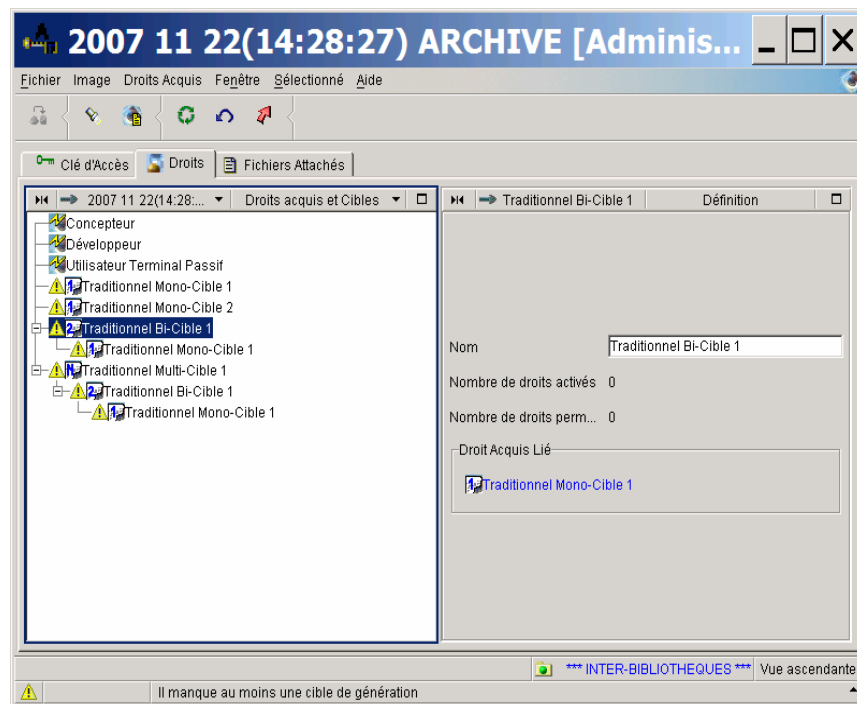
2007 11 22(14:28:27) ARCHIVE [Adminis...

Fichier Image Droits Acquis Fenêtre Sélectionné Aide

Clé d'Accès Droits Fichiers Attachés

2007 11 22(14:28:... Droits acquis et Cibles

Concepteur
Développeur
Utilisateur Terminal Passif
Traditionnel Mono-Cible 1
Traditionnel Mono-Cible 2
Traditionnel Bi-Cible 1
Traditionnel Mono-Cible 1
Traditionnel Multi-Cible 1
Traditionnel Bi-Cible 1
Traditionnel Mono-Cible 1

Traditionnel Bi-Cible 1 Définition

Nom Traditionnel Bi-Cible 1

Nombre de droits activés 0

Nombre de droits perm... 0

Droit Acquis Lié

Traditionnel Mono-Cible 1

*** INTER-BIBLIOTHEQUES *** Vue ascendante

Il manque au moins une cible de génération